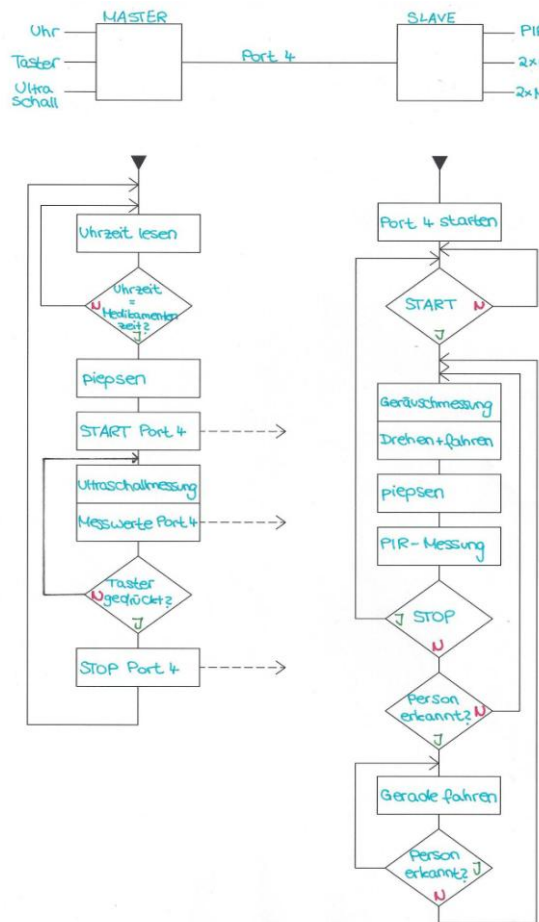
MASTER

Uhr
Taster
Ultra schall

Port 4

SLAVE

PI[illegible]
2x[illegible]
2x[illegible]

Uhrzeit lesen

Uhrzeit = Medikamentenzeit?
N
J

piepsen

START Port 4

Ultraschallmessung

Messwerte Port 4

Taster gedrückt?
N
J

STOP Port 4

Port 4 starten

START
N
J

Geräuschmessung

Drehen + fahren

piepsen

PIR-Messung

J
STOP
N

Person erkannt?
N
J

Gerade fahren

Person erkannt?
J
N